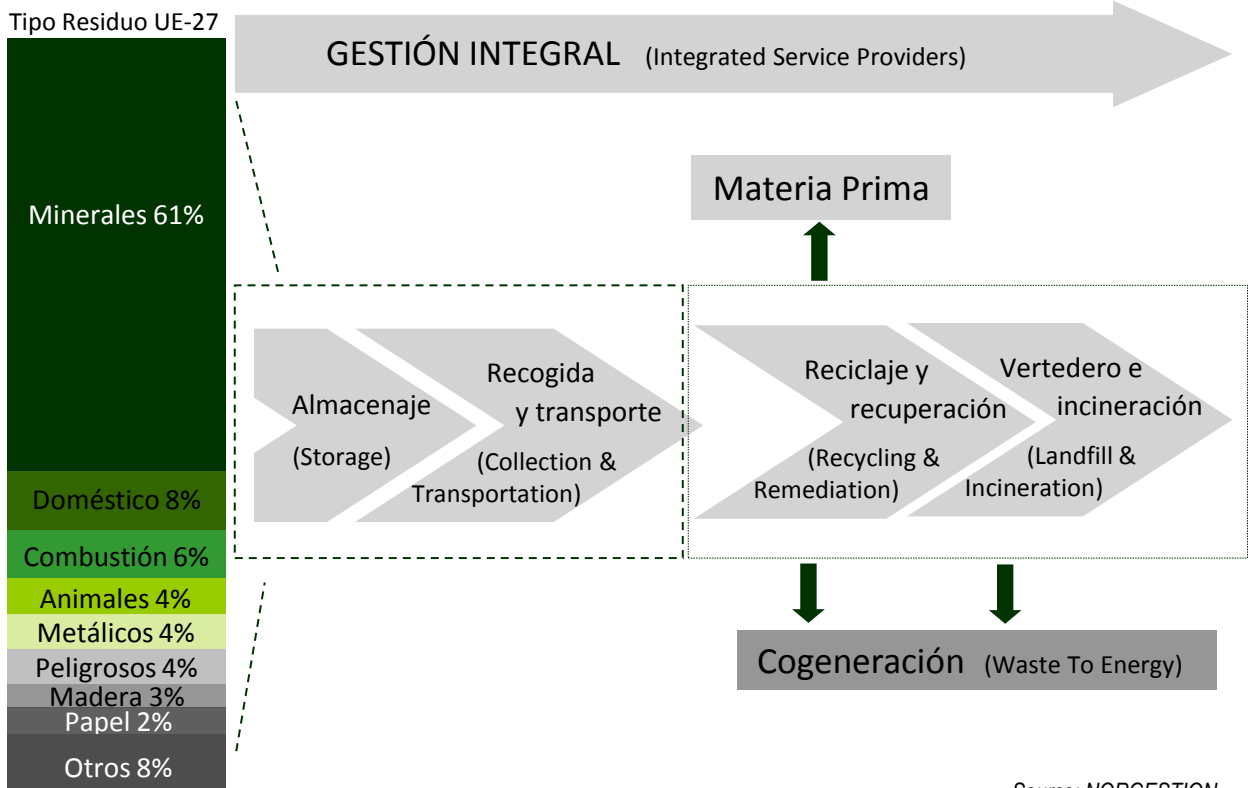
Tipo Residuo UE-27

Minerales 61%

Doméstico 8%

Combustión 6%

Animales 4%

Metálicos 4%

Peligrosos 4%

Madera 3%

Papel 2%

Otros 8%

GESTIÓN INTEGRAL (Integrated Service Providers)

Materia Prima

Almacenaje (Storage)

Recogida y transporte (Collection & Transportation)

Reciclaje y recuperación (Recycling & Remediation)

Vertedero e incineración (Landfill & Incineration)

Cogeneración (Waste To Energy)

Source: NORGESTION